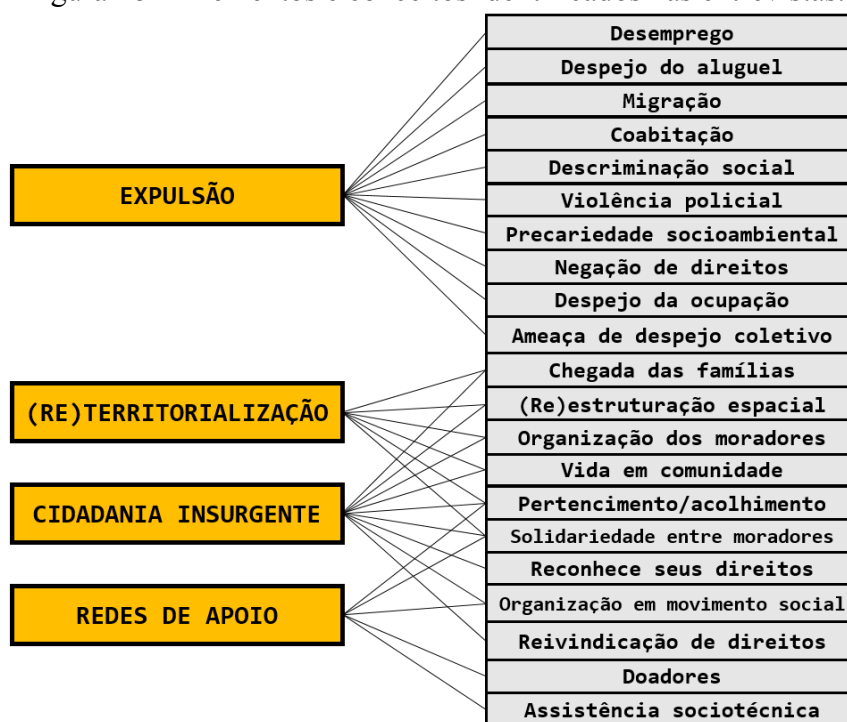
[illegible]

EXPULSÃO

(RE)TERRITORIALIZAÇÃO

CIDADANIA INSURGENTE

REDES DE APOIO

Desemprego
Despejo do aluguel
Migração
Coabitação
Descriminação social
Violência policial
Precariedade socioambiental
Negação de direitos
Despejo da ocupação
Ameaça de despejo coletivo
Chegada das famílias
(Re)estruturação espacial
Organização dos moradores
Vida em comunidade
Pertencimento/acolhimento
Solidariedade entre moradores
Reconhece seus direitos
Organização em movimento social
Reivindicação de direitos
Doadores
Assistência sociotécnica